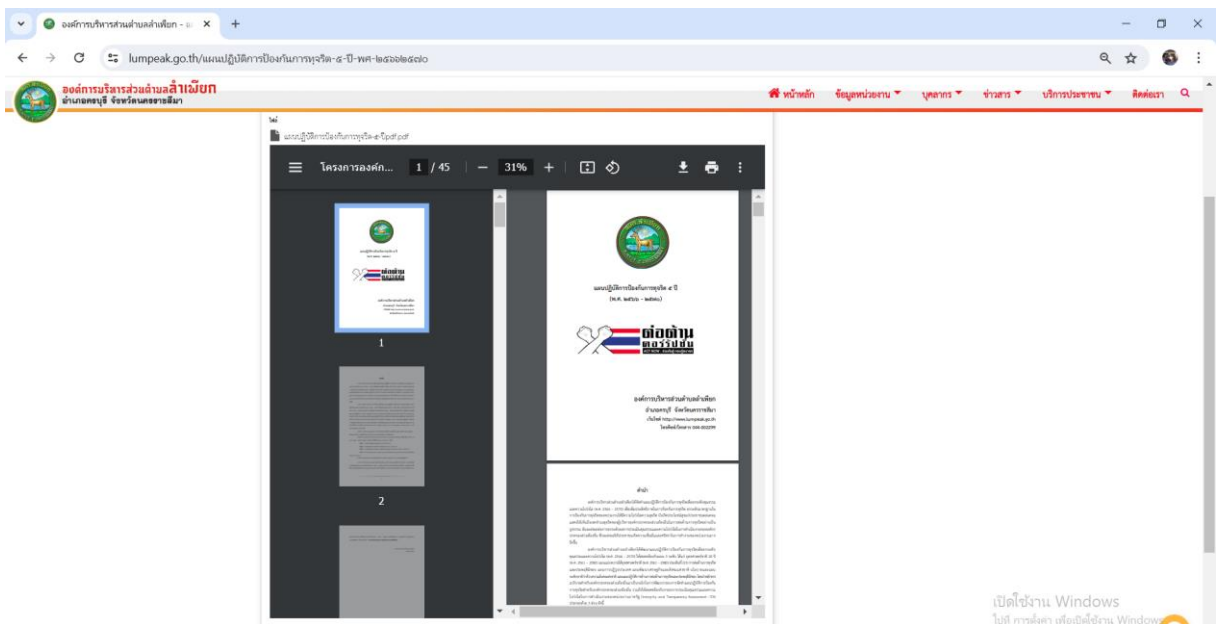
องค์การบริหารส่วนตำบลลำเพียก - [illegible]

lumpeak.go.th/แผนปฏิบัติการป้องกันการทุจริต-๕-ปี-พศ-๒๕๖๖๒๕๗๐

องค์การบริหารส่วนตำบลลำเพียก
อำเภอครบุรี จังหวัดนครราชสีมา

หน้าหลัก ข้อมูลหน่วยงาน บุคลากร ข่าวสาร บริการประชาชน ติดต่อเรา

ไฟล์
แผนปฏิบัติการป้องกันการทุจริต-๕-ปี.pdf

โครงการองค์ก... 1 / 45 — 31% +

1

2

แผนปฏิบัติการป้องกันการทุจริต ๕ ปี
(พ.ศ. ๒๕๖๖ - ๒๕๗๐)

ต่อต้าน
คอร์รัปชัน

องค์การบริหารส่วนตำบลลำเพียก
อำเภอครบุรี จังหวัดนครราชสีมา
เว็บไซต์ http://www.lumpeak.go.th

คำนำ

เปิดใช้งาน Windows
ไปที่ การตั้งค่า เพื่อเปิดใช้งาน Windows